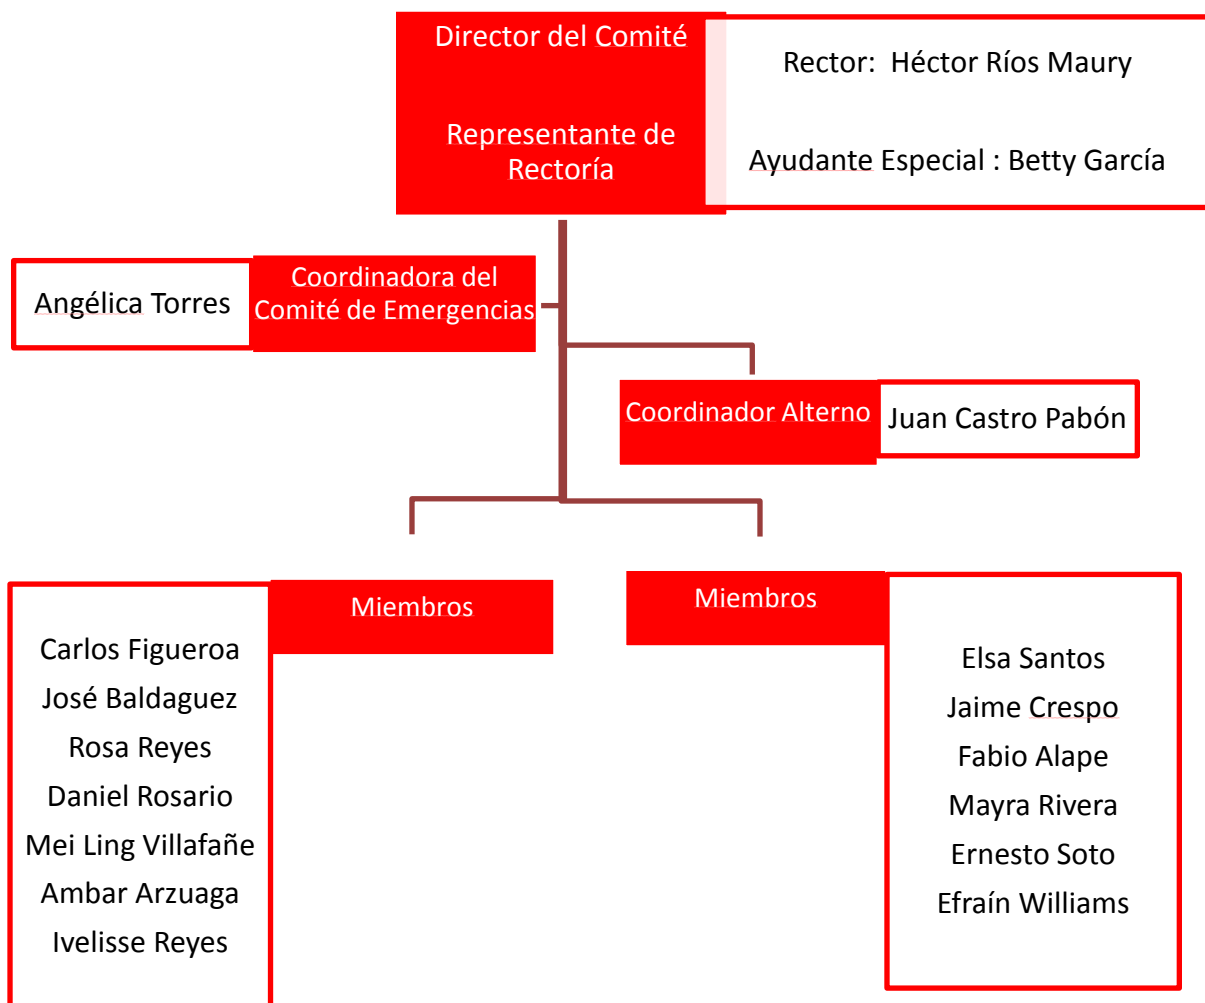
Director del Comité

Representante de Rectoría

Rector: Héctor Ríos Maury

Ayudante Especial : Betty García

Angélica Torres

Coordinadora del Comité de Emergencias

Coordinador Alterno

Juan Castro Pabón

Miembros

Carlos Figueroa
José Baldaguez
Rosa Reyes
Daniel Rosario
Mei Ling Villafañe
Ambar Arzuaga
Ivelisse Reyes

Miembros

Elsa Santos
Jaime Crespo
Fabio Alape
Mayra Rivera
Ernesto Soto
Efraín Williams